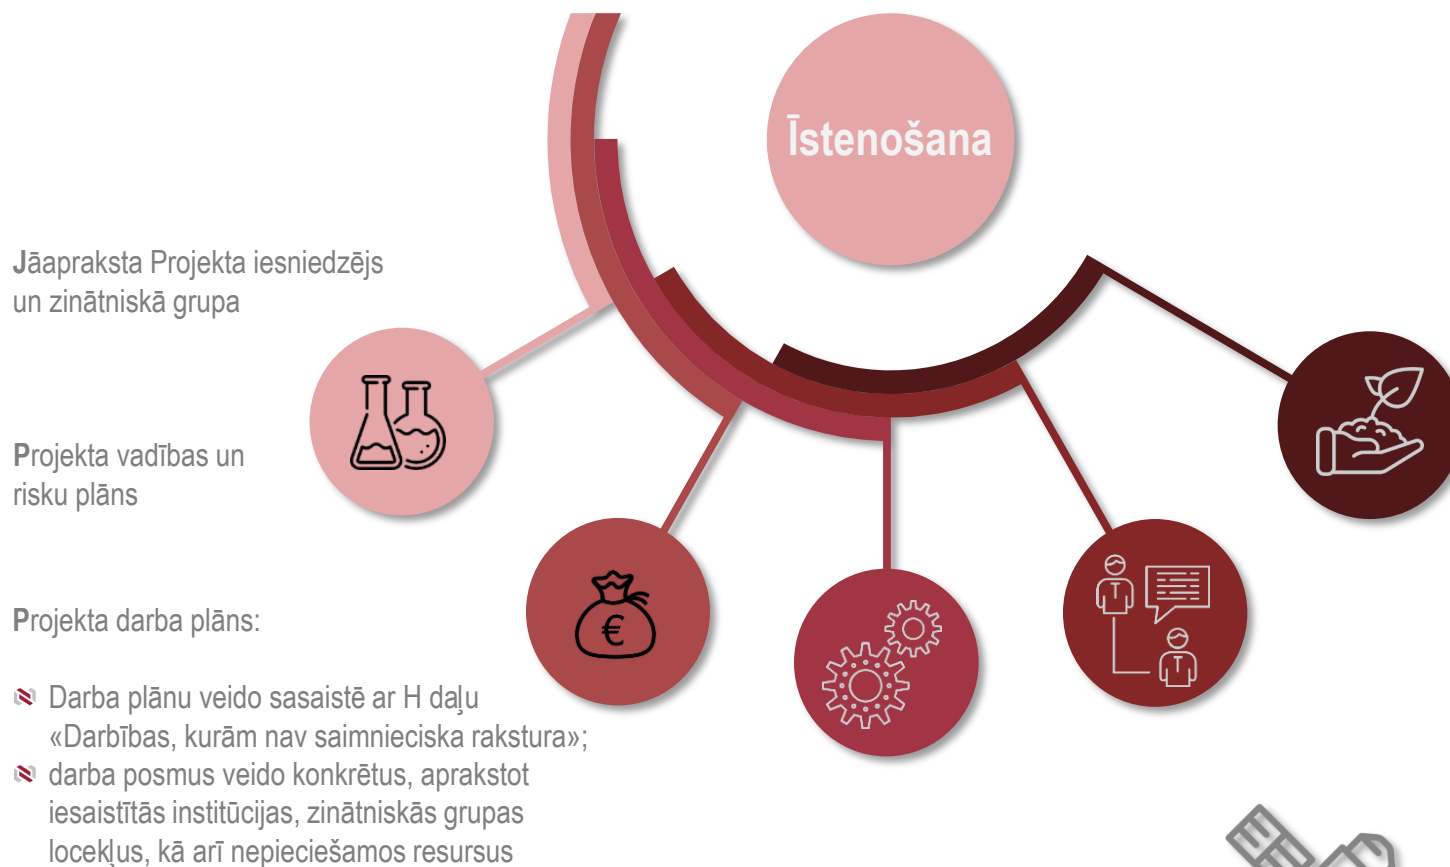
Īstenošana

Jāapraksta Projekta iesniedzējs un zinātniskā grupa

Projekta vadības un risku plāns

Projekta darba plāns:

Darba plānu veido sasaistē ar H daļu «Darbības, kurām nav saimnieciska rakstura»;

darba posmus veido konkrētus, aprakstot iesaistītās institūcijas, zinātniskās grupas locekļus, kā arī nepieciešamos resursus